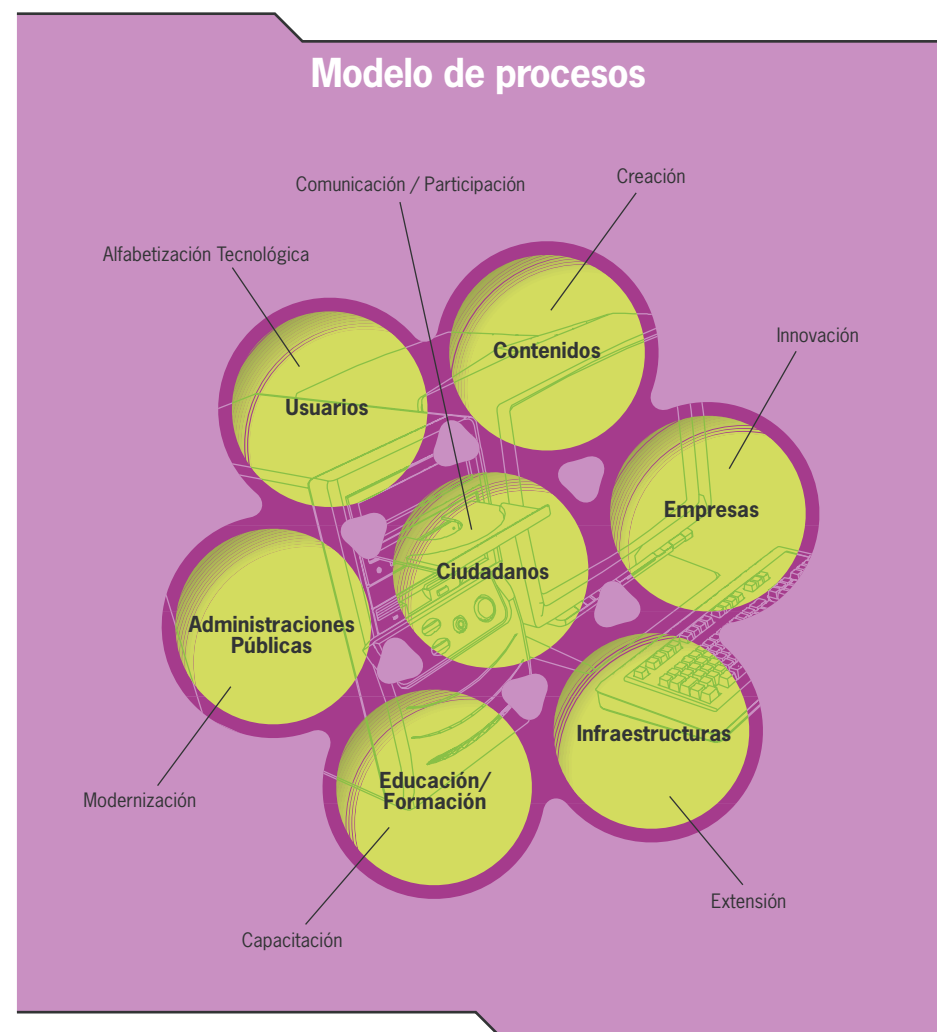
Modelo de procesos

Comunicación / Participación

Creación

Alfabetización Tecnológica

Contenidos

Usuarios

Innovación

Empresas

Ciudadanos

Administraciones Públicas

Infraestructuras

Educación/ Formación

Modernización

Extensión

Capacitación